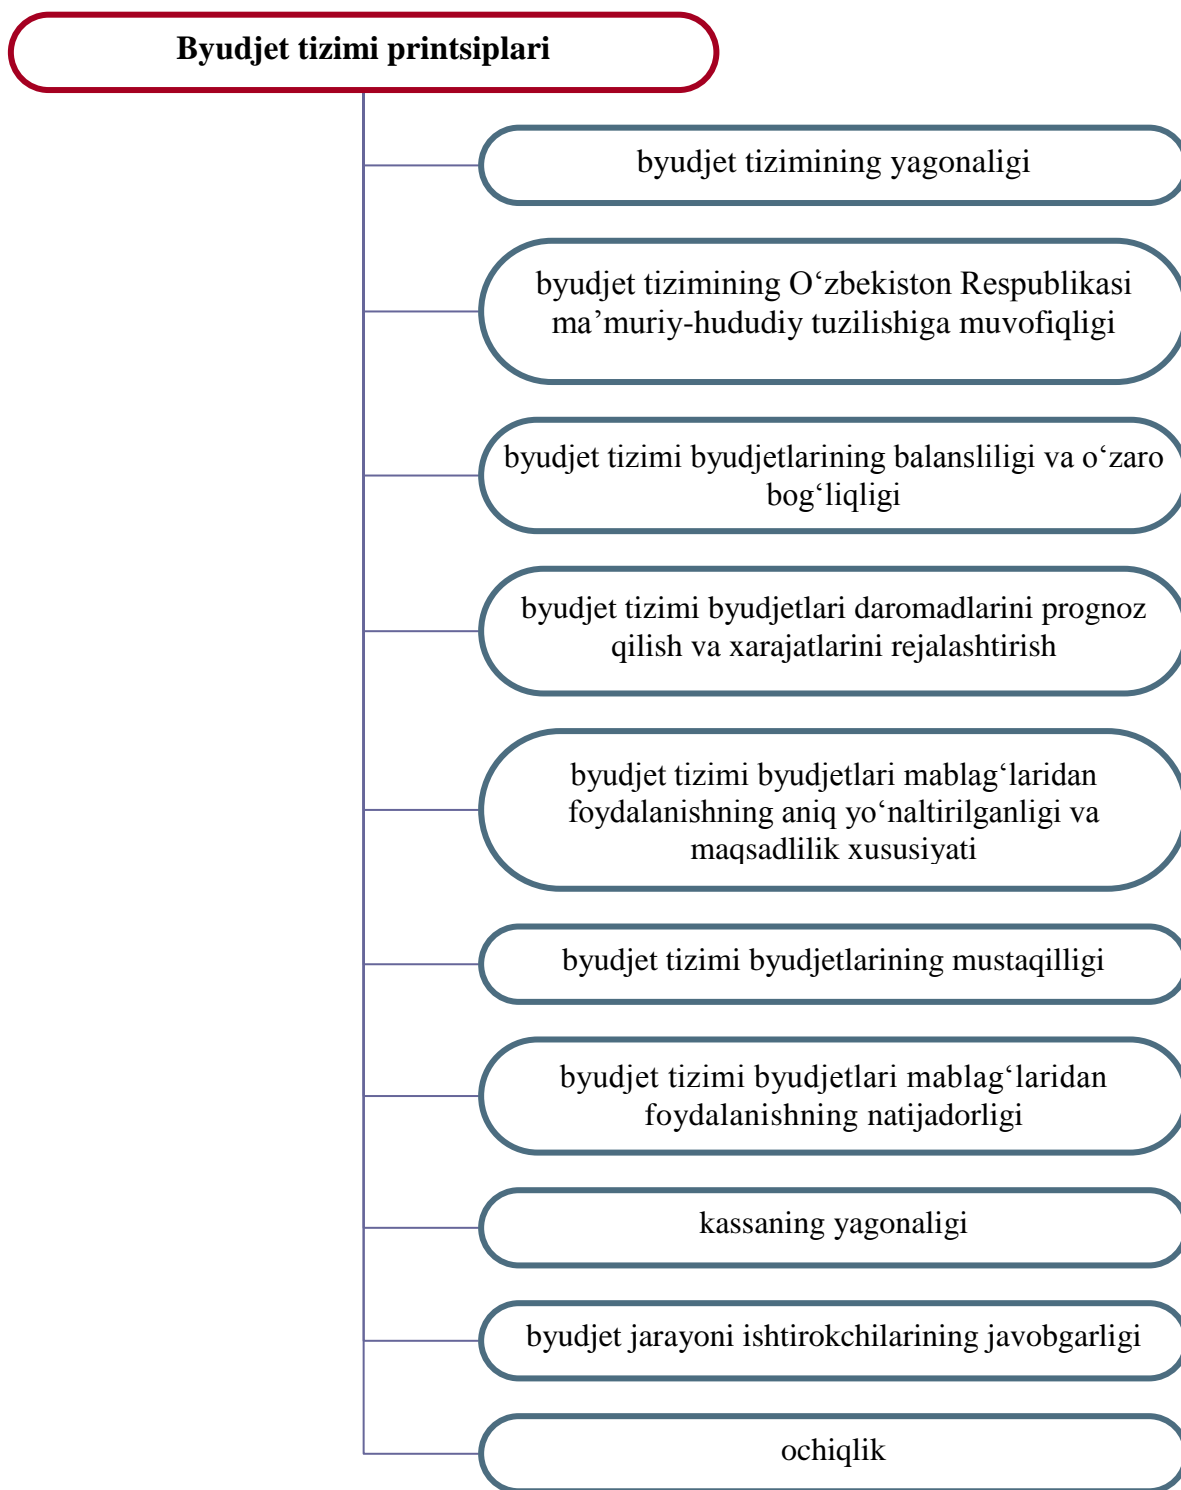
Byudjet tizimi printsiplari

byudjet tizimining yagonaligi

byudjet tizimining O‘zbekiston Respublikasi ma’muriy-hududiy tuzilishiga muvofiqligi

byudjet tizimi byudjetlarining balansliligi va o‘zaro bog‘liqligi

byudjet tizimi byudjetlari daromadlarini prognoz qilish va xarajatlarini rejalashtirish

byudjet tizimi byudjetlari mablag‘laridan foydalanishning aniq yo‘naltirilganligi va maqsadlilik xususiyati

byudjet tizimi byudjetlarining mustaqilligi

byudjet tizimi byudjetlari mablag‘laridan foydalanishning natijadorligi

kassaning yagonaligi

byudjet jarayoni ishtirokchilarining javobgarligi

ochiqlik